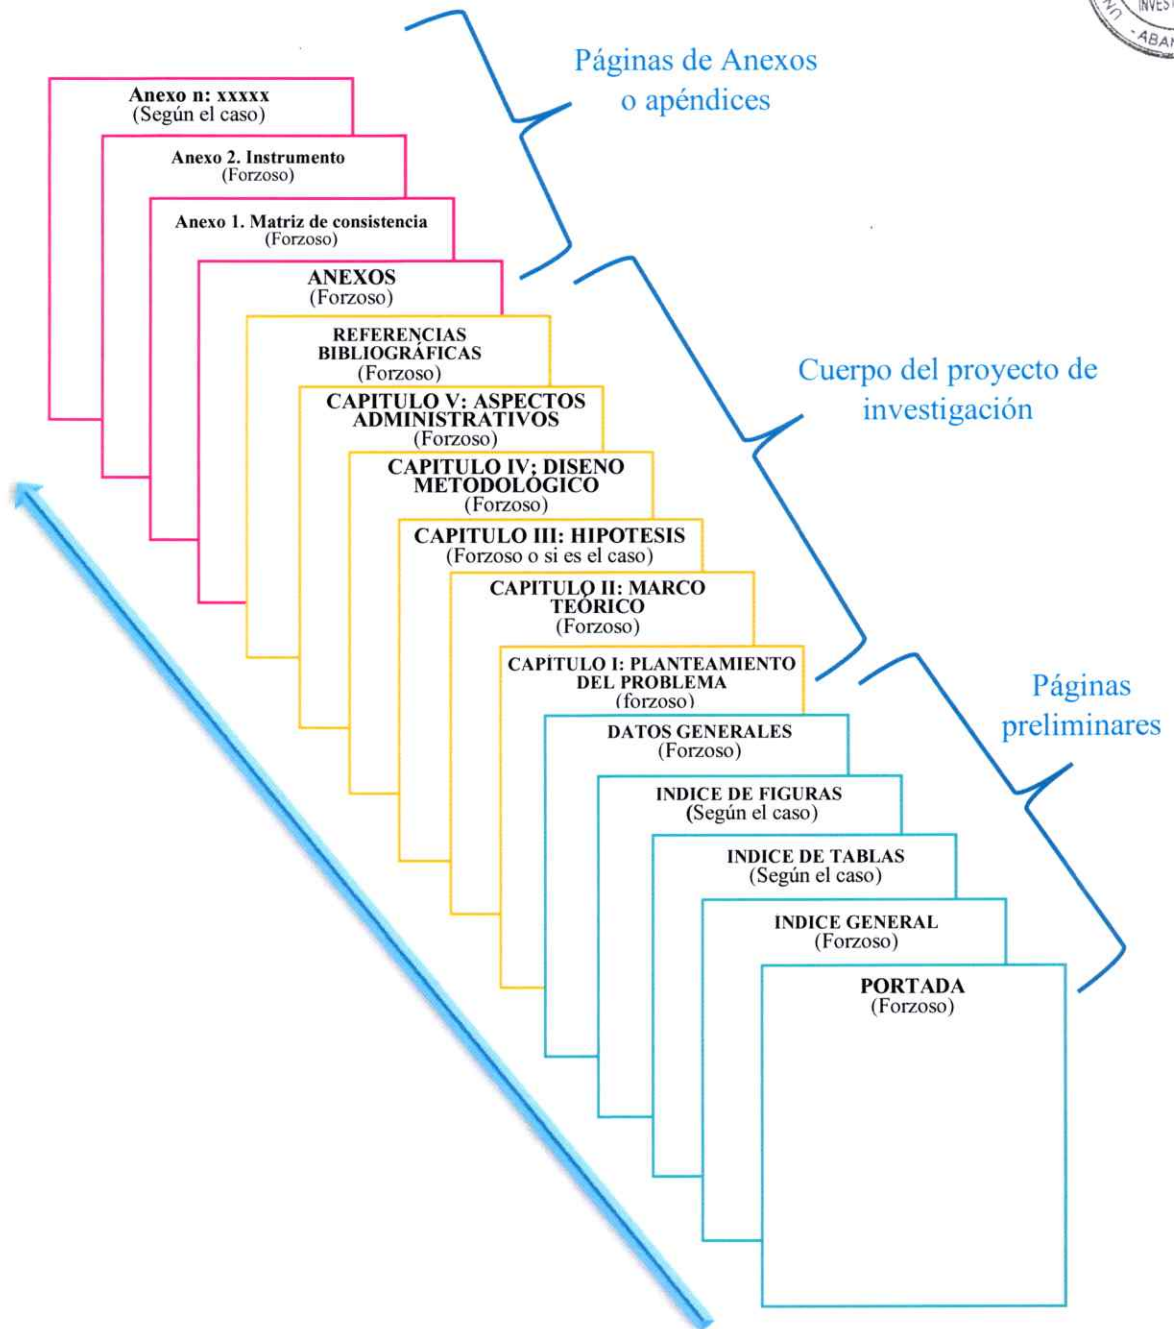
INVES
-ABA

Páginas de Anexos o apéndices

Anexo n: xxxxx
(Según el caso)

Anexo 2. Instrumento
(Forzoso)

Anexo 1. Matriz de consistencia
(Forzoso)

ANEXOS
(Forzoso)

REFERENCIAS BIBLIOGRÁFICAS
(Forzoso)

Cuerpo del proyecto de investigación

CAPITULO V: ASPECTOS ADMINISTRATIVOS
(Forzoso)

CAPITULO IV; DISENO METODOLÓGICO
(Forzoso)

CAPITULO III: HIPOTESIS
(Forzoso o si es el caso)

CAPITULO II: MARCO TEÓRICO
(Forzoso)

CAPÍTULO I: PLANTEAMIENTO DEL PROBLEMA
(forzoso)

Páginas preliminares

DATOS GENERALES
(Forzoso)

INDICE DE FIGURAS
(Según el caso)

INDICE DE TABLAS
(Según el caso)

INDICE GENERAL
(Forzoso)

PORTADA
(Forzoso)